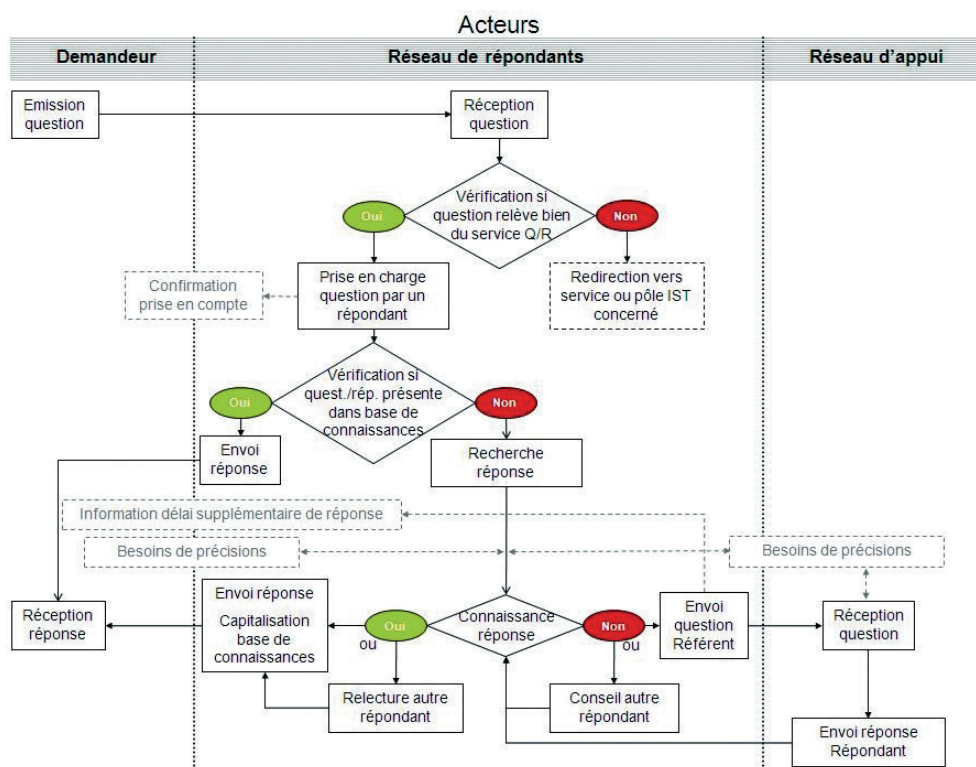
Acteurs

Demandeur

Réseau de répondants

Réseau d'appui

Emission question

Réception question

Vérification si question relève bien du service Q/R

Oui

Non

Redirection vers service ou pôle IST concerné

Confirmation prise en compte

Prise en charge question par un répondant

Vérification si quest./rép. présente dans base de connaissances

Oui

Non

Envoi réponse

Recherche réponse

Information délai supplémentaire de réponse

Besoins de précisions

Besoins de précisions

Réception réponse

Envoi réponse

Capitalisation base de connaissances

ou

Oui

Connaissance réponse

Non

ou

Envoi question Référent

Réception question

Relecture autre répondant

Conseil autre répondant

Envoi réponse Répondant